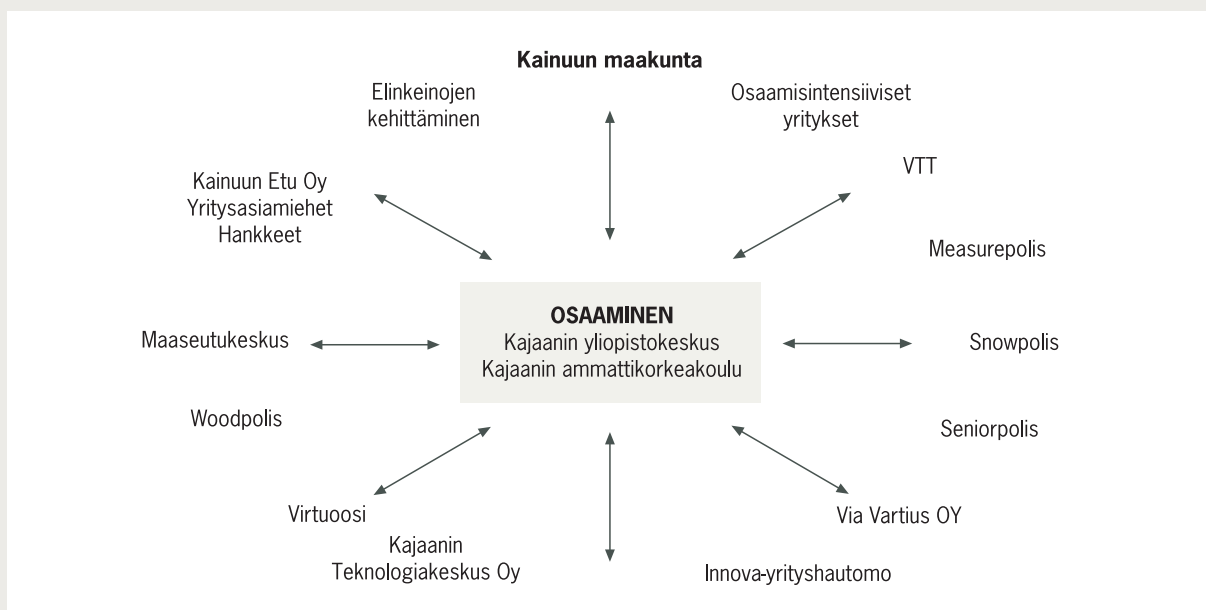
Kainuun maakunta

Elinkeinojen kehittäminen

Osaamisintensiiviset yritykset

Kainuun Etu Oy
Yritysasiamiehet
Hankkeet

VTT

Measurepolis

OSAAMINEN
Kajaanin yliopistokeskus
Kajaanin ammattikorkeakoulu

Maaseutukeskus

Snowpolis

Woodpolis

Seniorpolis

Virtuoosi

Via Vartius OY

Kajaanin Teknologiakeskus Oy

Innova-yrityshautomo